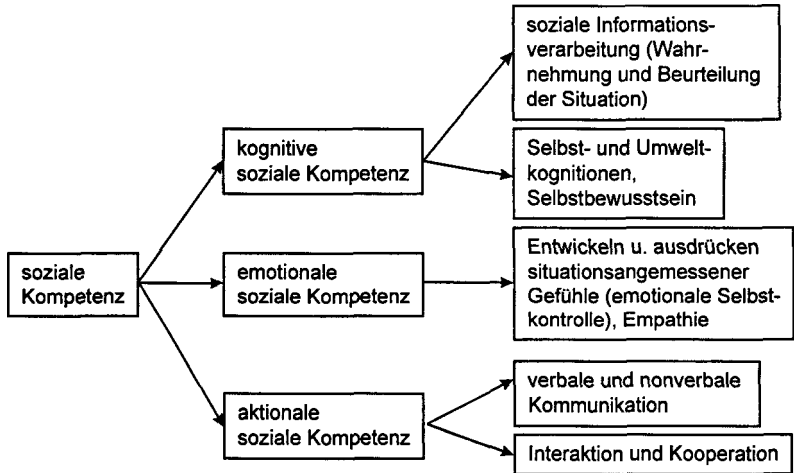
soziale Kompetenz

kognitive soziale Kompetenz

soziale Informationsverarbeitung (Wahrnehmung und Beurteilung der Situation)

Selbst- und Umweltkognitionen, Selbstbewusstsein

emotionale soziale Kompetenz

Entwickeln u. ausdrücken situationsangemessener Gefühle (emotionale Selbstkontrolle), Empathie

aktionale soziale Kompetenz

verbale und nonverbale Kommunikation

Interaktion und Kooperation